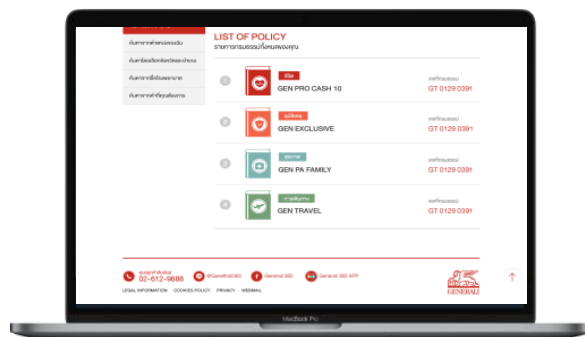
LIST OF POLICY
รายการกรมธรรม์ทั้งหมดของคุณ

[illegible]
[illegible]
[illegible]
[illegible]

1 ชีวิต
GEN PRO CASH 10
เลขที่กรมธรรม์
GT 0129 0391

2 อุบัติเหตุ
GEN EXCLUSIVE
เลขที่กรมธรรม์
GT 0129 0391

3 สุขภาพ
GEN PA FAMILY
เลขที่กรมธรรม์
GT 0129 0391

4 การเดินทาง
GEN TRAVEL
เลขที่กรมธรรม์
GT 0129 0391

ศูนย์ลูกค้าสัมพันธ์
02-612-9688
@GeneraliTH
Generali 360
Generali 360 APP
LEGAL INFORMATION COOKIES POLICY PRIVACY WEBMAIL
GENERALI

MacBook Pro